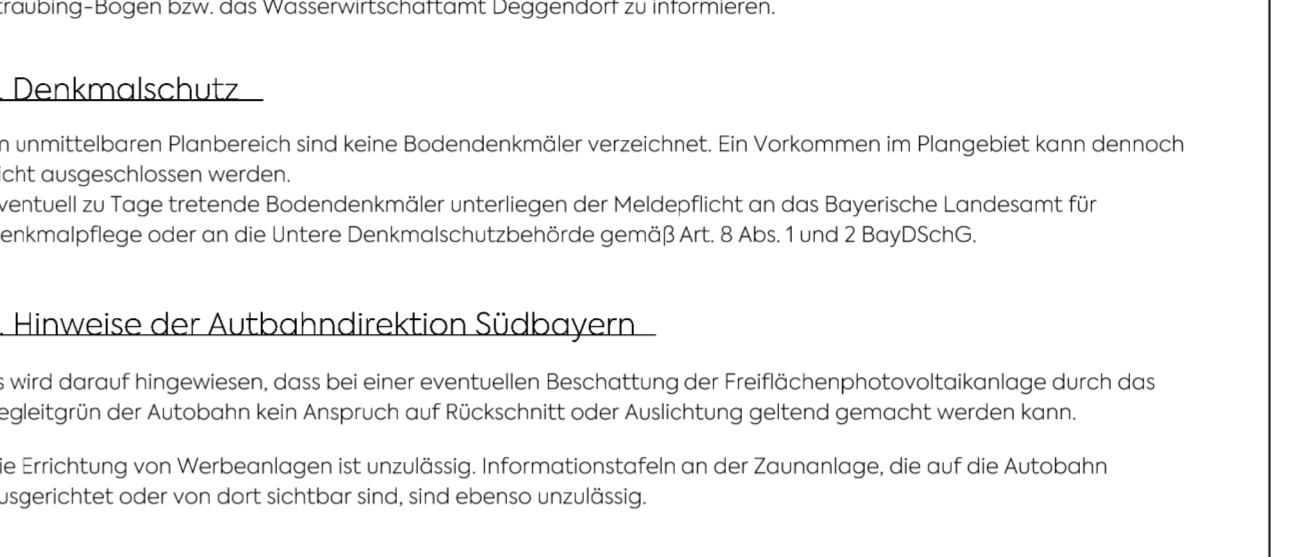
traubing-Bogen bzw. das Wasserwirtschaftamt Deggendorf zu informieren.

. Denkmalschutz

n unmittelbaren Planbereich sind keine Bodendenkmäler verzeichnet. Ein Vorkommen im Plangebiet kann dennoch icht ausgeschlossen werden.
ventuell zu Tage tretende Bodendenkmäler unterliegen der Meldepflicht an das Bayerische Landesamt für enkmalpflege oder an die Untere Denkmalschutzbehörde gemäß Art. 8 Abs. 1 und 2 BayDSchG.

. Hinweise der Autbahndirektion Südbayern

s wird darauf hingewiesen, dass bei einer eventuellen Beschattung der Freiflächenphotovoltaikanlage durch das egleitgrün der Autobahn kein Anspruch auf Rückschnitt oder Auslichtung geltend gemacht werden kann.

ie Errichtung von Werbeanlagen ist unzulässig. Informationstafeln an der Zaunanlage, die auf die Autobahn usgerichtet oder von dort sichtbar sind, sind ebenso unzulässig.